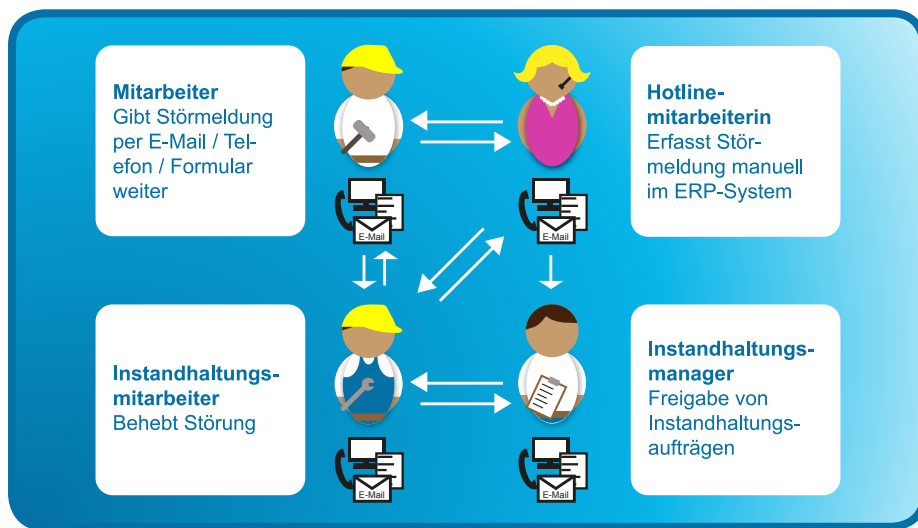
**Mitarbeiter**
Gibt Störmeldung per E-Mail / Telefon / Formular weiter

**Hotlinemitarbeiterin**
Erfasst Störmeldung manuell im ERP-System

E-Mail

E-Mail

**Instandhaltungsmitarbeiter**
Behebt Störung

**Instandhaltungsmanager**
Freigabe von Instandhaltungsaufträgen

E-Mail

E-Mail